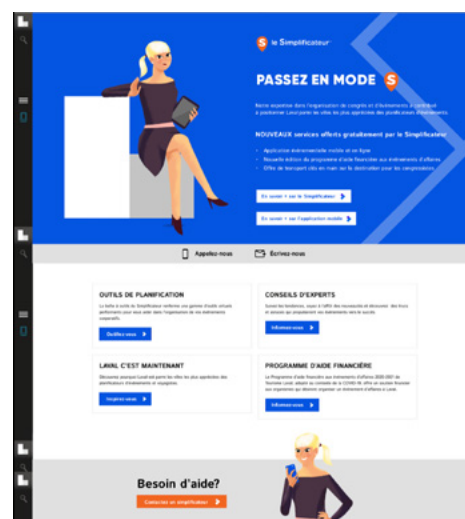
le Simplificateur

PASSEZ EN MODE S

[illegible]

NOUVEAUX services offerts gratuitement par le Simplificateur

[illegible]

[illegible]

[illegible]

En savoir + sur le Simplificateur

En savoir + sur l'application mobile

Appelez-nous

Écrivez-nous

OUTILS DE PLANIFICATION

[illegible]

Outillez-vous

CONSEILS D'EXPERTS

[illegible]

Informez-vous

LAVAL C'EST MAINTENANT

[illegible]

Inspirez-vous

PROGRAMME D'AIDE FINANCIÈRE

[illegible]

Informez-vous

Besoin d'aide?

Contactez un simplificateur